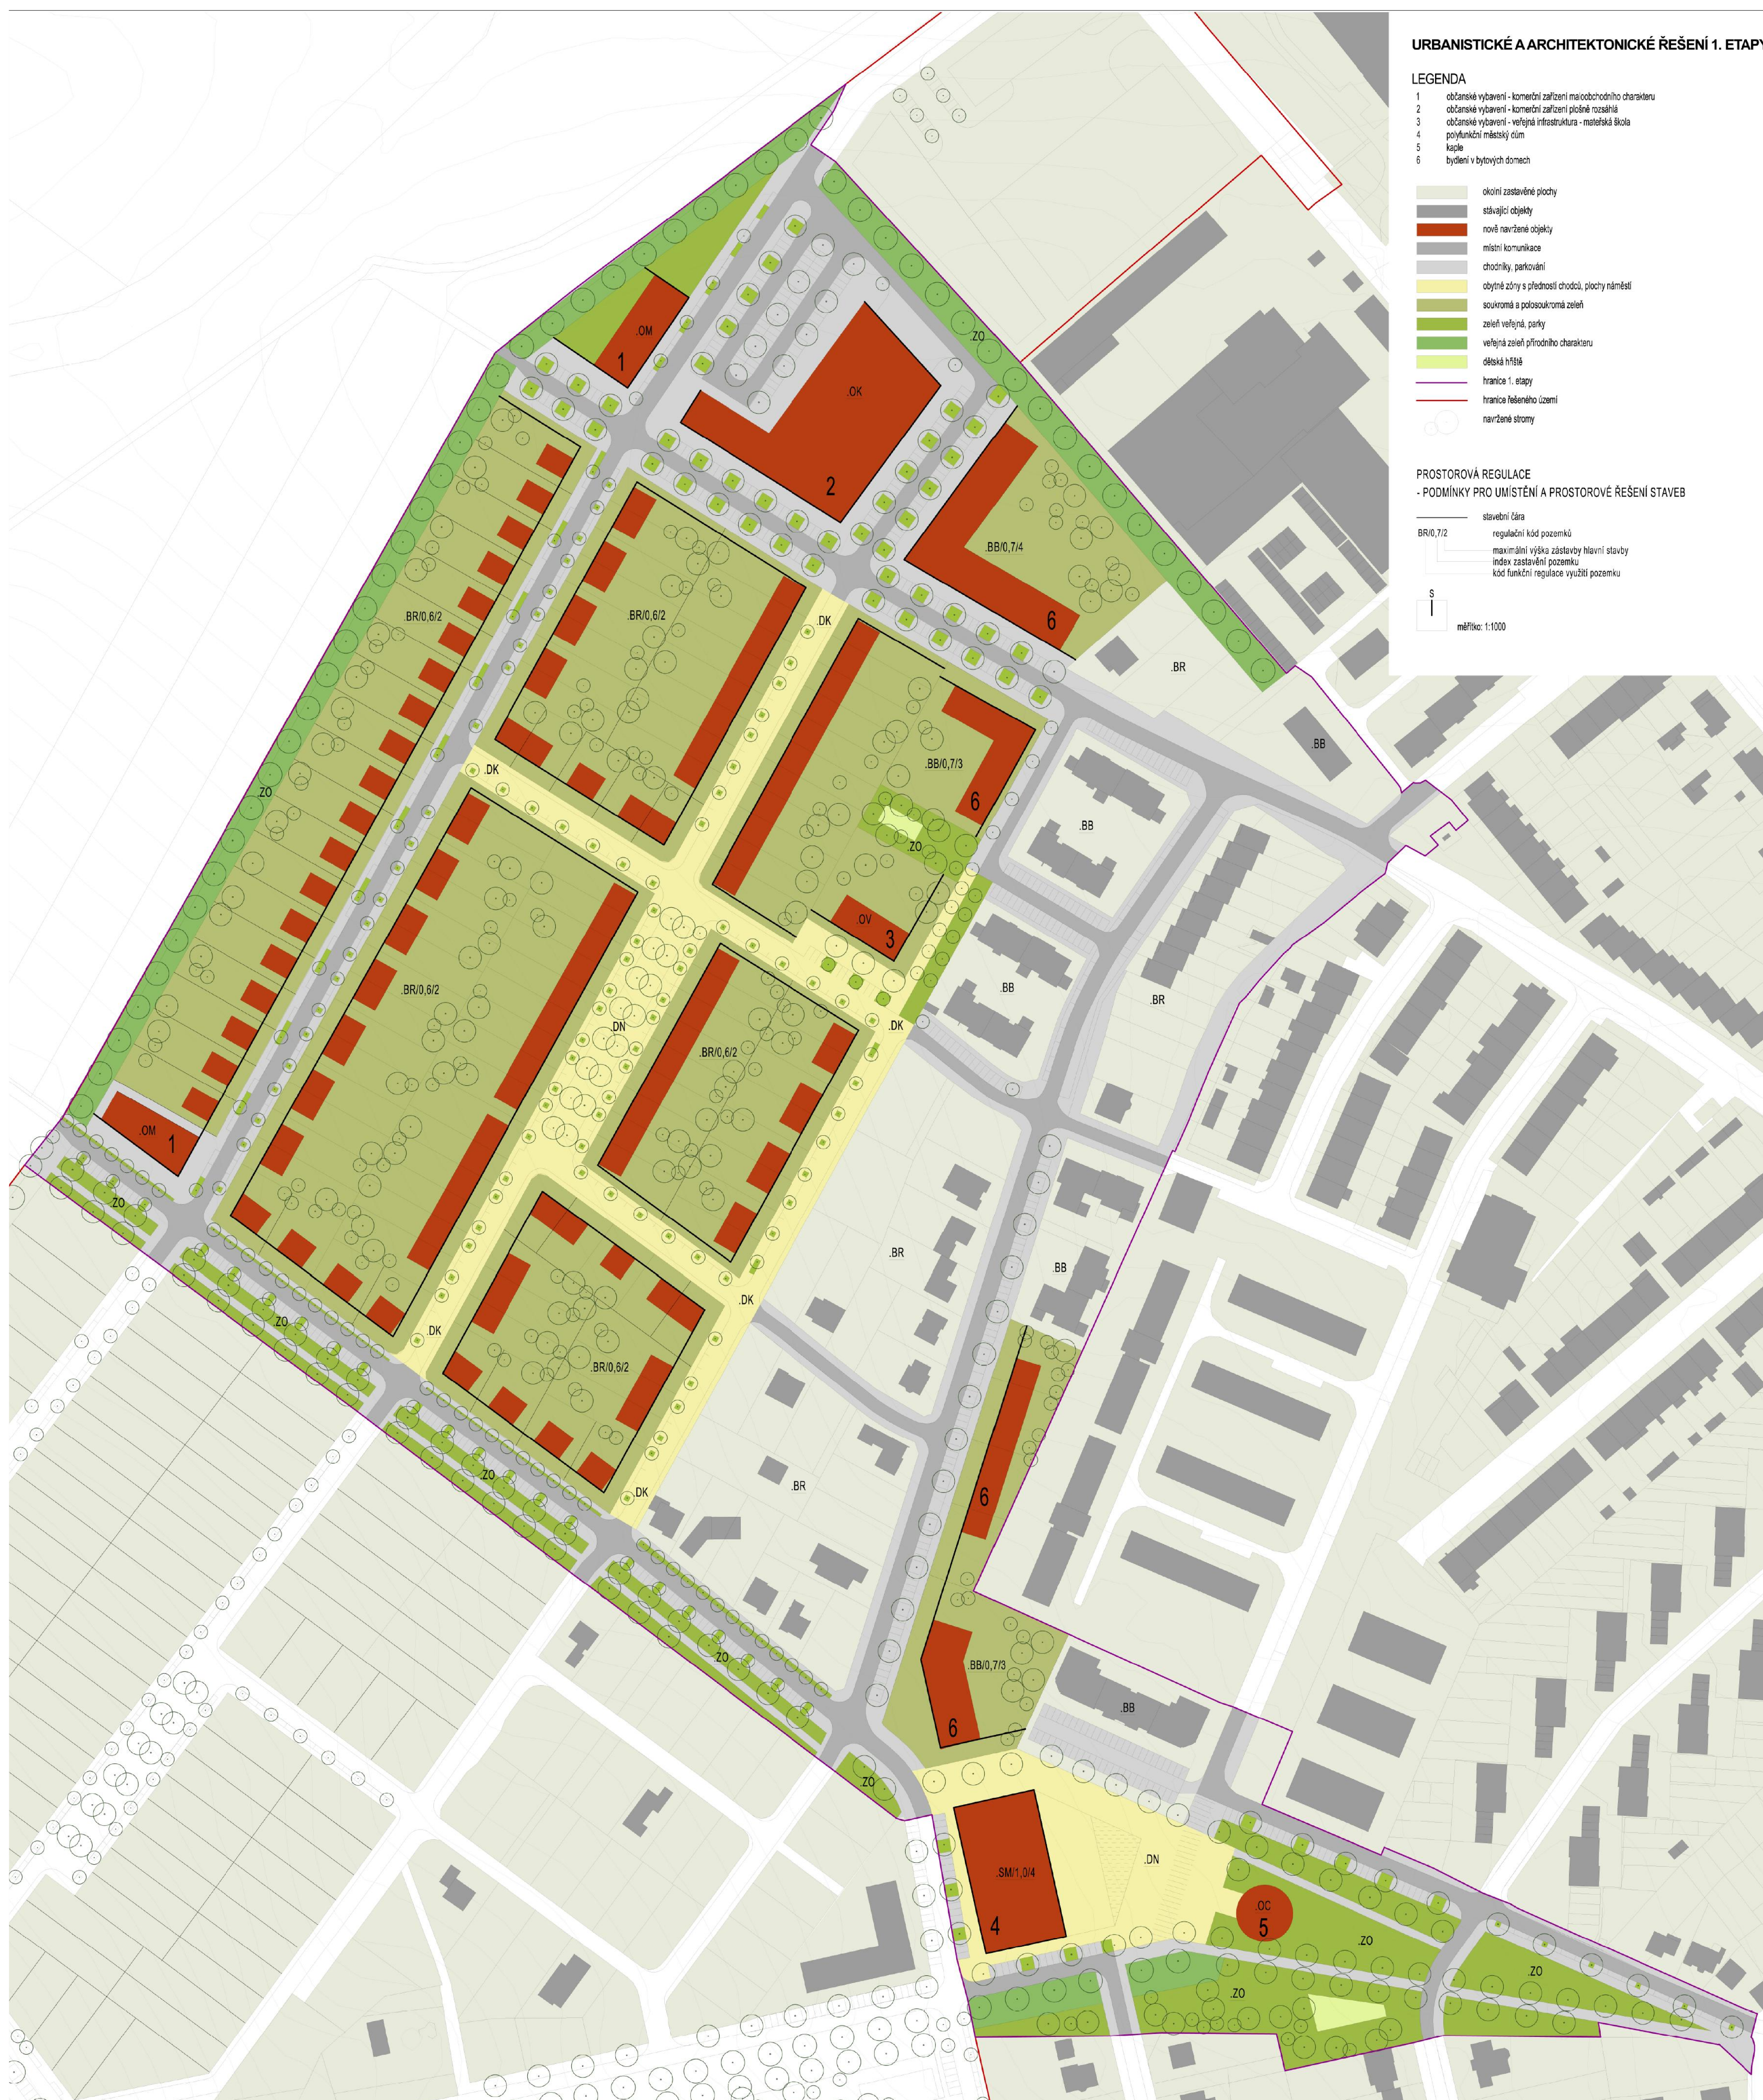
URBANISTICKÉ A ARCHITEKTONICKÉ ŘEŠENÍ 1. ETAPY

LEGENDA
1 občanské vybavení - komerční zařízení maloobchodního charakteru
2 občanské vybavení - komerční zařízení plošně rozsáhlá
3 občanské vybavení - veřejná infrastruktura - mateřská škola
4 polyfunkční městský dům
5 kaple
6 bydlení v bytových domech

okolní zastavěné plochy
stávající objekty
nově navržené objekty
místní komunikace
chodníky, parkování
obytné zóny s předností chodců, plochy náměstí
soukromá a polosoukromá zeleň
zeleň veřejná, parky
veřejná zeleň přírodního charakteru
dětská hřiště
hranice 1. etapy
hranice řešeného území
navržené stromy

PROSTOROVÁ REGULACE
- PODMÍNKY PRO UMÍSTĚNÍ A PROSTOROVÉ ŘEŠENÍ STAVEB

stavební čára
BR/0,7/2 regulační kód pozemku
maximální výška zástavby hlavní stavby
index zastavění pozemku
kód funkční regulace využití pozemku

S
měřítko: 1:1000

.OM 1
.OK 2
.ZO
.BB/0,7/4 6
.BR/0,6/2
.BR/0,6/2
.DK
.BR
.BB
.ZO
.BB/0,7/3 6
.ZO
.DK
.BB
.OV 3
.BB
.BR
.BR/0,6/2
.DN
.DK
.BR/0,6/2
.OM 1
.ZO
.ZO
.BR
.BB
.DK
.BR/0,6/2
.ZO
.DK
.BR
6
.ZO
.BB/0,7/3 6
.BB
.ZO
.SM/1,0/4 4
.DN
.OC 5
.ZO
.ZO
.ZO